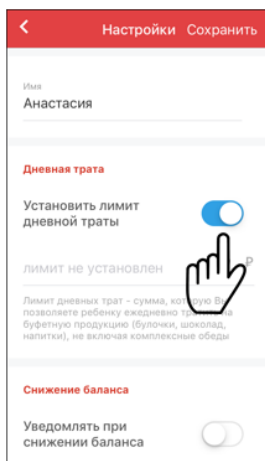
< Настройки Сохранить

Имя
Анастасия

Дневная трата

Установить лимит дневной траты

лимит не установлен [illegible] Р

Лимит дневных трат - сумма, котор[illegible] позволяете ребенку ежедневно т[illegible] буфетную продукцию (булочки, шоколад, напитки), не включая комплексные обеды

Снижение баланса

Уведомлять при снижении баланса